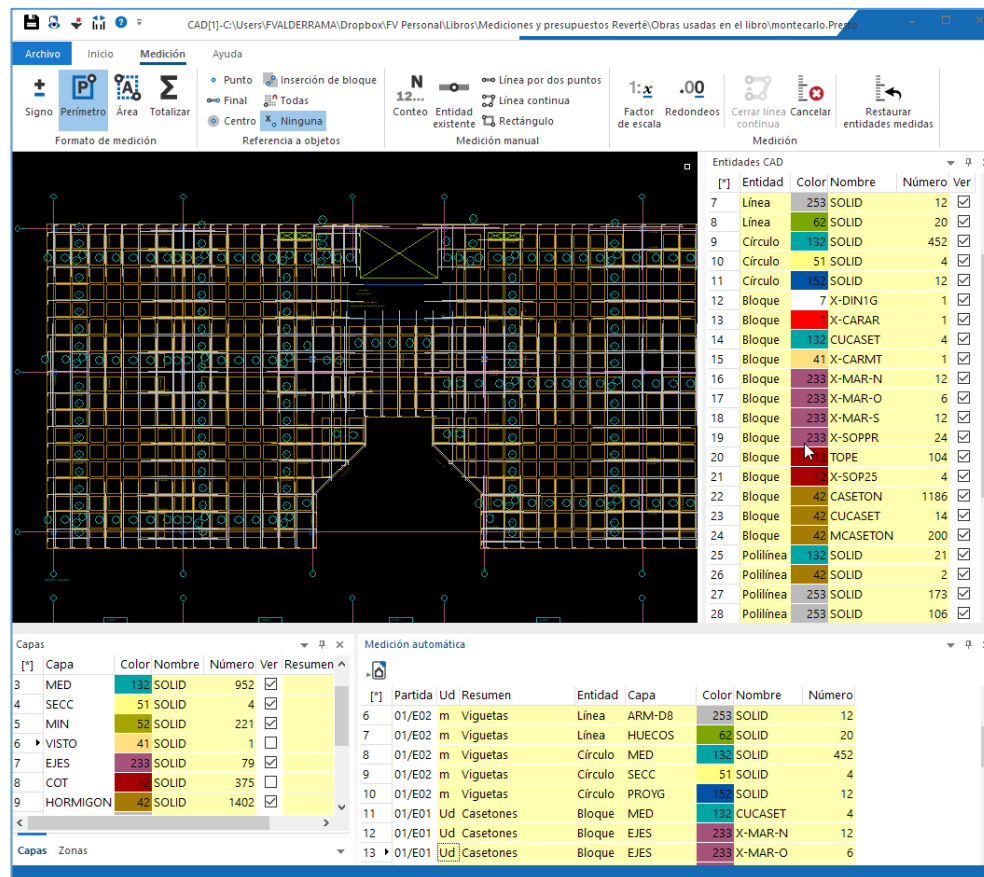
CAD[1]-C:\Users\FVALDERRAMA\Dropbox\FV Personal\Libros\Mediciones y presupuestos Reverté\Obras usadas en el libro\montecarlo.Presto

Archivo Inicio Medición Ayuda

Signo Perímetro Área Totalizar
Formato de medición

Punto Final Centro Inserción de bloque Todas Ninguna
Referencia a objetos

Conteo Entidad existente Línea por dos puntos Línea continua Rectángulo
Medición manual

Factor de escala Redondeos Cerrar línea continua Cancelar
Medición

Restaurar entidades medidas

Entidades CAD

| [*] | Entidad | Color | Nombre | Número | Ver |
|---|---|---|---|---|---|
| 7 | Línea | 253 | SOLID | 12 | ☑ |
| 8 | Línea | 62 | SOLID | 20 | ☑ |
| 9 | Círculo | 132 | SOLID | 452 | ☑ |
| 10 | Círculo | 51 | SOLID | 4 | ☑ |
| 11 | Círculo | 152 | SOLID | 12 | ☑ |
| 12 | Bloque | 7 | X-DIN1G | 1 | ☑ |
| 13 | Bloque | 1 | X-CARAR | 1 | ☑ |
| 14 | Bloque | 132 | CUCASET | 4 | ☑ |
| 15 | Bloque | 41 | X-CARMT | 1 | ☑ |
| 16 | Bloque | 233 | X-MAR-N | 12 | ☑ |
| 17 | Bloque | 233 | X-MAR-O | 6 | ☑ |
| 18 | Bloque | 233 | X-MAR-S | 12 | ☑ |
| 19 | Bloque | 233 | X-SOPPR | 24 | ☑ |
| 20 | Bloque | 12 | TOPE | 104 | ☑ |
| 21 | Bloque | 12 | X-SOP25 | 4 | ☑ |
| 22 | Bloque | 42 | CASETON | 1186 | ☑ |
| 23 | Bloque | 42 | CUCASET | 14 | ☑ |
| 24 | Bloque | 42 | MCASETON | 200 | ☑ |
| 25 | Polilínea | 132 | SOLID | 21 | ☑ |
| 26 | Polilínea | 42 | SOLID | 2 | ☑ |
| 27 | Polilínea | 253 | SOLID | 173 | ☑ |
| 28 | Polilínea | 253 | SOLID | 106 | ☑ |

Capas

| [*] | Capa | Color | Nombre | Número | Ver | Resumen |
|---|---|---|---|---|---|---|
| 3 | MED | 132 | SOLID | 952 | ☑ | |
| 4 | SECC | 51 | SOLID | 4 | ☑ | |
| 5 | MIN | 52 | SOLID | 221 | ☑ | |
| 6 | VISTO | 41 | SOLID | 1 | ☐ | |
| 7 | EJES | 233 | SOLID | 79 | ☑ | |
| 8 | COT | 12 | SOLID | 375 | ☐ | |
| 9 | HORMIGON | 42 | SOLID | 1402 | ☑ | |

Capas Zonas

Medición automática

| [*] | Partida | Ud | Resumen | Entidad | Capa | Color | Nombre | Número |
|---|---|---|---|---|---|---|---|---|
| 6 | 01/E02 | m | Viguetas | Línea | ARM-D8 | 253 | SOLID | 12 |
| 7 | 01/E02 | m | Viguetas | Línea | HUECOS | 62 | SOLID | 20 |
| 8 | 01/E02 | m | Viguetas | Círculo | MED | 132 | SOLID | 452 |
| 9 | 01/E02 | m | Viguetas | Círculo | SECC | 51 | SOLID | 4 |
| 10 | 01/E02 | m | Viguetas | Círculo | PROYG | 152 | SOLID | 12 |
| 11 | 01/E01 | Ud | Casetones | Bloque | MED | 132 | CUCASET | 4 |
| 12 | 01/E01 | Ud | Casetones | Bloque | EJES | 233 | X-MAR-N | 12 |
| 13 | 01/E01 | Ud | Casetones | Bloque | EJES | 233 | X-MAR-O | 6 |